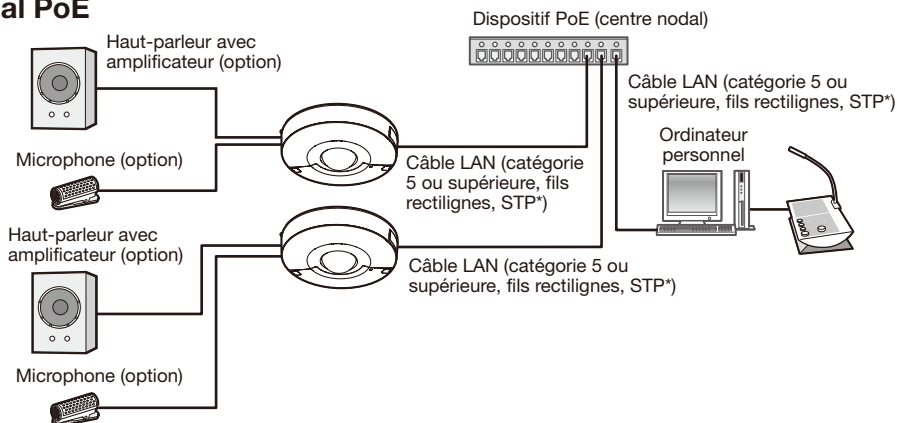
al PoE

Dispositif PoE (centre nodal)

Haut-parleur avec amplificateur (option)

Câble LAN (catégorie 5 ou supérieure, fils rectilignes, STP*)

Ordinateur personnel

Microphone (option)

Câble LAN (catégorie 5 ou supérieure, fils rectilignes, STP*)

Haut-parleur avec amplificateur (option)

Câble LAN (catégorie 5 ou supérieure, fils rectilignes, STP*)

Microphone (option)